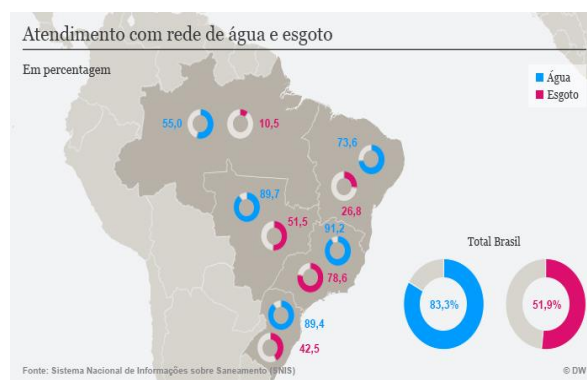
Atendimento com rede de água e esgoto

Em percentagem

Água
Esgoto

55,0
10,5
73,6
26,8
89,7
51,5
91,2
78,6
89,4
42,5

Total Brasil

83,3%
51,9%

Fonte: Sistema Nacional de Informações sobre Saneamento (SNIS)

© DW